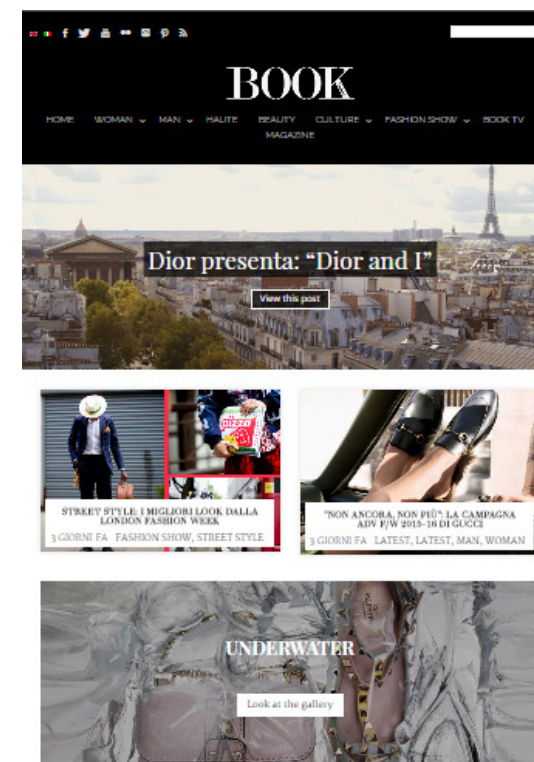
BOOK

HOME WOMAN MAN HAUTE BEAUTY CULTURE FASHION SHOW BOOK TV MAGAZINE

Dior presenta: "Dior and I"

View this post

STREET STYLE: I MIGLIORI LOOK DALLA LONDON FASHION WEEK

3 GIORNI FA FASHION SHOW, STREET STYLE

"NON ANCORA, NON PIÙ": LA CAMPAGNA ADV F/W 2015-16 DI GUCCI

3 GIORNI FA LATEST, LATEST, MAN, WOMAN

UNDERWATER

Look at the gallery